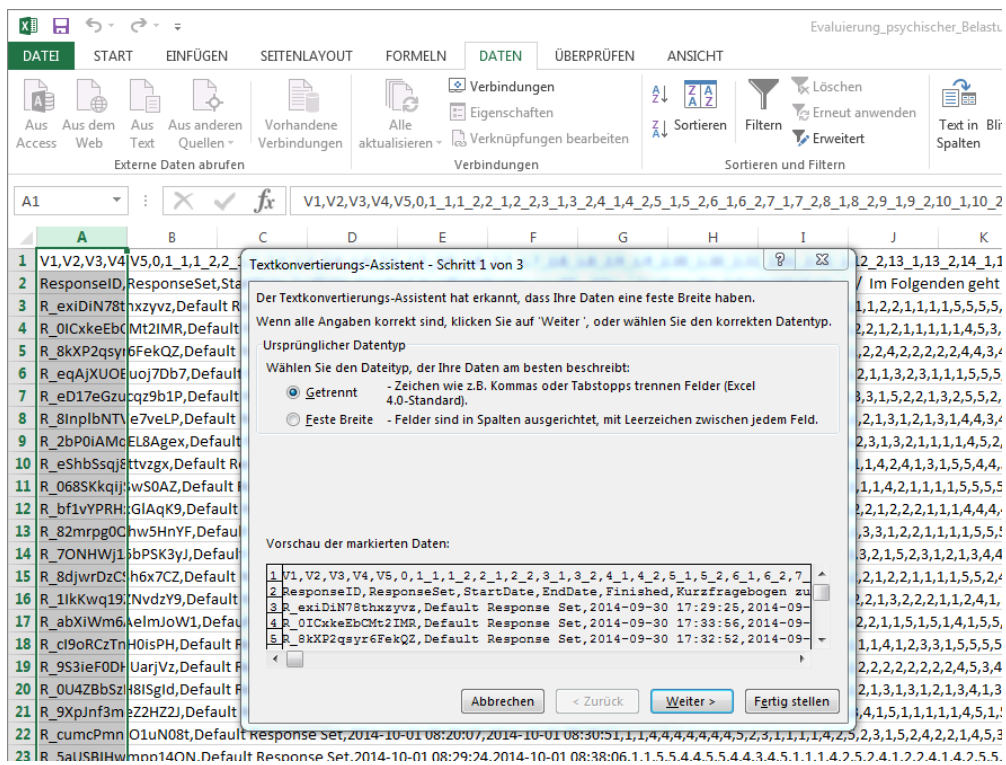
Evaluierung_psychischer_Belast

DATEI START EINFÜGEN SEITENLAYOUT FORMELN DATEN ÜBERPRÜFEN ANSICHT

Aus Access Aus dem Web Aus Text Aus anderen Quellen Vorhandene Verbindungen
Externe Daten abrufen
Alle aktualisieren Verbindungen Eigenschaften Verknüpfungen bearbeiten
Verbindungen
Sortieren Filter Löschen Erneut anwenden Erweitert
Sortieren und Filtern
Text in Spalten

A1 V1,V2,V3,V4,V5,0,1_1,1_2,2_1,2_2,3_1,3_2,4_1,4_2,5_1,5_2,6_1,6_2,7_1,7_2,8_1,8_2,9_1,9_2,10_1,10_2

| | A | B | C | D | E | F | G | H | I | J | K |
|---|---|---|---|---|---|---|---|---|---|---|---|
| 1 | V1,V2,V3,V4 | V5,0,1_1,1_2_2 | | | | | | | | 12_2,13_1,13_2,14_1,1 | |
| 2 | ResponseID, | ResponseSet,Sta | | | | | | | | / Im Folgenden geht | |
| 3 | R_exiDiN78t | hxzyvz,Default R | | | | | | | | ,1,2,2,1,1,1,1,5,5,5, | |
| 4 | R_0ICxkeEb0 | Mt2IMR,Default | | | | | | | | ,2,1,2,1,1,1,1,4,5,3, | |
| 5 | R_8kXP2qsy | r6FekQZ,Default | | | | | | | | ,2,2,4,2,2,2,2,2,4,4,3,4 | |
| 6 | R_eqAjXUOE | uoj7Db7,Default | | | | | | | | ,2,1,1,3,2,3,1,1,1,5,5,5 | |
| 7 | R_eD17eGzu | cqz9b1P,Default | | | | | | | | 3,3,1,5,2,2,1,3,2,5,5,2, | |
| 8 | R_8InplbNTV | e7veLP,Default | | | | | | | | ,2,1,3,1,2,1,3,1,4,4,3,4 | |
| 9 | R_2bP0iAMo | EL8Agex,Default | | | | | | | | ,2,3,1,3,2,1,1,1,1,4,5,2, | |
| 10 | R_eShbSsqj8 | ttvzgx,Default R | | | | | | | | ,1,4,2,4,1,3,1,5,5,4,4, | |
| 11 | R_068SKkqij | SwS0AZ,Default | | | | | | | | ,1,1,4,2,1,1,1,1,5,5,5,5 | |
| 12 | R_bf1vYPRH | zGlAqK9,Default | | | | | | | | ,2,2,1,2,2,2,1,1,4,4,4, | |
| 13 | R_82mrpg0C | hw5HnYF,Defaul | | | | | | | | ,3,3,1,2,2,1,1,1,1,5,5,5 | |
| 14 | R_7ONHWj1 | 5bPSK3yJ,Default | | | | | | | | ,3,2,1,5,2,3,1,2,1,3,4,4 | |
| 15 | R_8djwrDzC | Sh6x7CZ,Default | | | | | | | | ,2,1,2,2,1,1,1,1,5,5,2,4 | |
| 16 | R_1IkKwq19 | ZNvdzY9,Default | | | | | | | | ,2,1,3,2,2,2,1,1,2,4,1, | |
| 17 | R_abXiWm6 | AelmJoW1,Defau | | | | | | | | ,2,2,1,1,5,1,5,1,4,1,5,5 | |
| 18 | R_cl9oRCzTn | H0isPH,Default R | | | | | | | | ,1,1,4,1,2,3,3,1,5,5,5,5 | |
| 19 | R_9S3ieF0DH | UarjVz,Default F | | | | | | | | ,2,2,2,2,2,2,2,2,4,5,3,4 | |
| 20 | R_0U4ZBbSz | H8lSgId,Default F | | | | | | | | ,2,1,3,1,3,1,2,1,3,4,1,3 | |
| 21 | R_9XpJnf3m | eZ2HZ2J,Default | | | | | | | | 4,1,5,1,1,1,1,1,4,5,1,5 | |
| 22 | R_cumcPmn | O1uN08t,Default Response Set,2014-10-01 08:20:07,2014-10-01 08:30:51,1,1,4,4,4,4,4,4,5,2,3,1,1,1,1,4,2,5,2,3,1,5,2,4,2,2,1,4,5,3 | | | | | | | | | |
| 23 | R_5aUSBIHw | mpp14ON,Default Response Set,2014-10-01 08:29:24,2014-10-01 08:38:06,1,1,5,5,4,4,5,5,4,4,3,4,5,1,1,1,4,2,5,2,4,1,2,2,4,1,4,2,5,5 | | | | | | | | | |

Textkonvertierungs-Assistent - Schritt 1 von 3 ? X

Der Textkonvertierungs-Assistent hat erkannt, dass Ihre Daten eine feste Breite haben.

Wenn alle Angaben korrekt sind, klicken Sie auf 'Weiter', oder wählen Sie den korrekten Datentyp.

Ursprünglicher Datentyp
Wählen Sie den Dateityp, der Ihre Daten am besten beschreibt:
Getrennt - Zeichen wie z.B. Kommas oder Tabstopps trennen Felder (Excel 4.0-Standard).
Feste Breite - Felder sind in Spalten ausgerichtet, mit Leerzeichen zwischen jedem Feld.

Vorschau der markierten Daten:
1 V1,V2,V3,V4,V5,0,1_1,1_2,2_1,2_2,3_1,3_2,4_1,4_2,5_1,5_2,6_1,6_2,7_
2 ResponseID,ResponseSet,StartDate,EndDate,Finished,Kurzfragebogen zu
3 R_exiDiN78thxzyvz,Default Response Set,2014-09-30 17:29:25,2014-09-
4 R_0ICxkeEbCMt2IMR,Default Response Set,2014-09-30 17:33:56,2014-09-
5 R_8kXP2qsyr6FekQZ,Default Response Set,2014-09-30 17:32:52,2014-09-

Abbrechen < Zurück Weiter > Fertig stellen